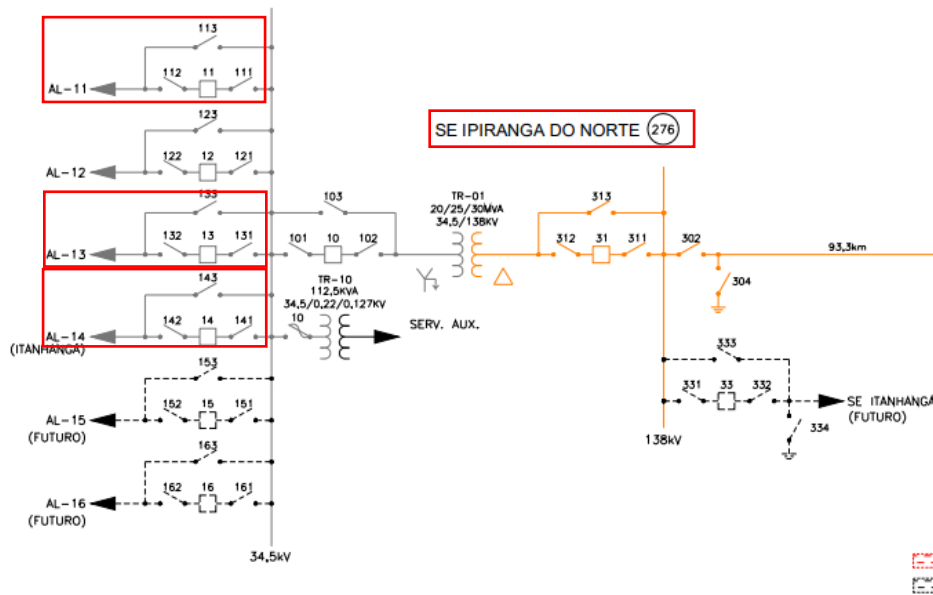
113
AL-11
112 11 111
123
AL-12
122 12 121
133
103
AL-13
132 13 131
101 10 102
143
AL-14
(ITANHANGÁ)
142 14 141
153
AL-15
(FUTURO)
152 15 151
163
AL-16
(FUTURO)
162 16 161
34,5kV
SE IPIRANGA DO NORTE 276
TR-01
20/25/30MVA
34,5/138KV
TR-10
112,5KVA
34,5/0,22/0,127KV
10
SERV. AUX.
313
312 31 311
302
93,3km
304
333
331 33 332
SE ITANHANGÁ
(FUTURO)
334
138kV